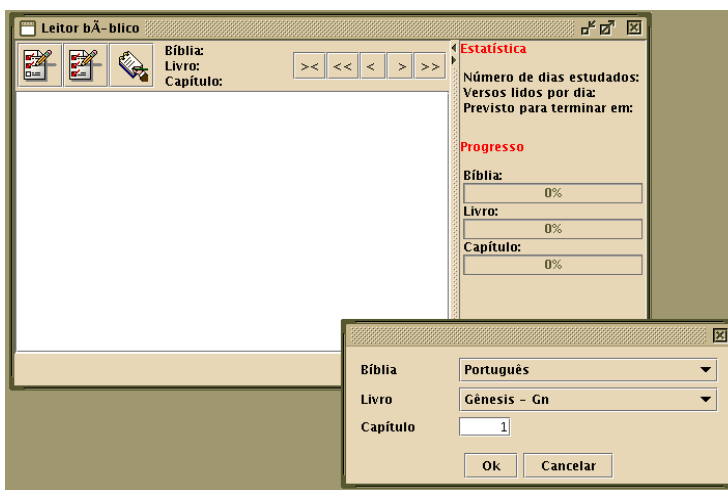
Leitor bÃ­blico

Bíblia:
Livro:
Capítulo:

>< << < > >>

Estatística

Número de dias estudados:
Versos lidos por dia:
Previsto para terminar em:

Progresso

Bíblia:
0%
Livro:
0%
Capítulo:
0%

Bíblia Português
Livro Gênesis - Gn
Capítulo 1

Ok Cancelar